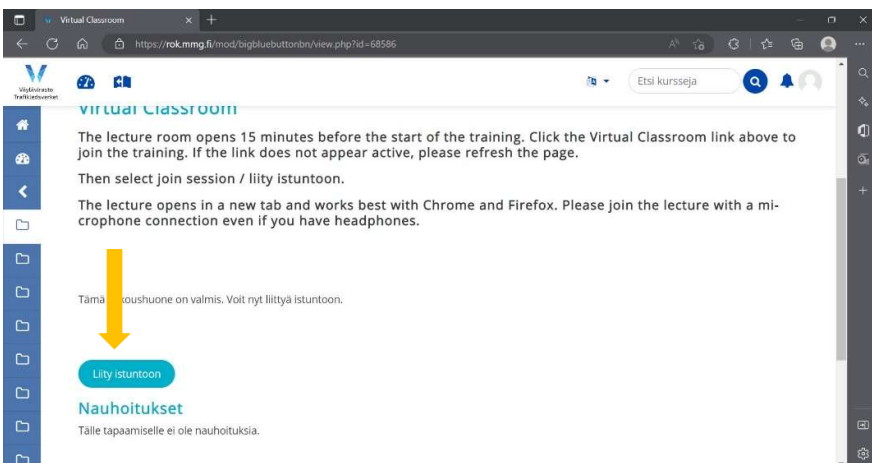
Virtual Classroom

https://rok.mmg.fi/mod/bigbluebuttonbn/view.php?id=68586

Väylävirasto Trafikledsverket

Etsi kursseja

Virtual Classroom

The lecture room opens 15 minutes before the start of the training. Click the Virtual Classroom link above to join the training. If the link does not appear active, please refresh the page.

Then select join session / liity istuntoon.

The lecture opens in a new tab and works best with Chrome and Firefox. Please join the lecture with a microphone connection even if you have headphones.

Tämä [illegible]koushuone on valmis. Voit nyt liittyä istuntoon.

Liity istuntoon

Nauhoitukset

Tälle tapaamiselle ei ole nauhoituksia.